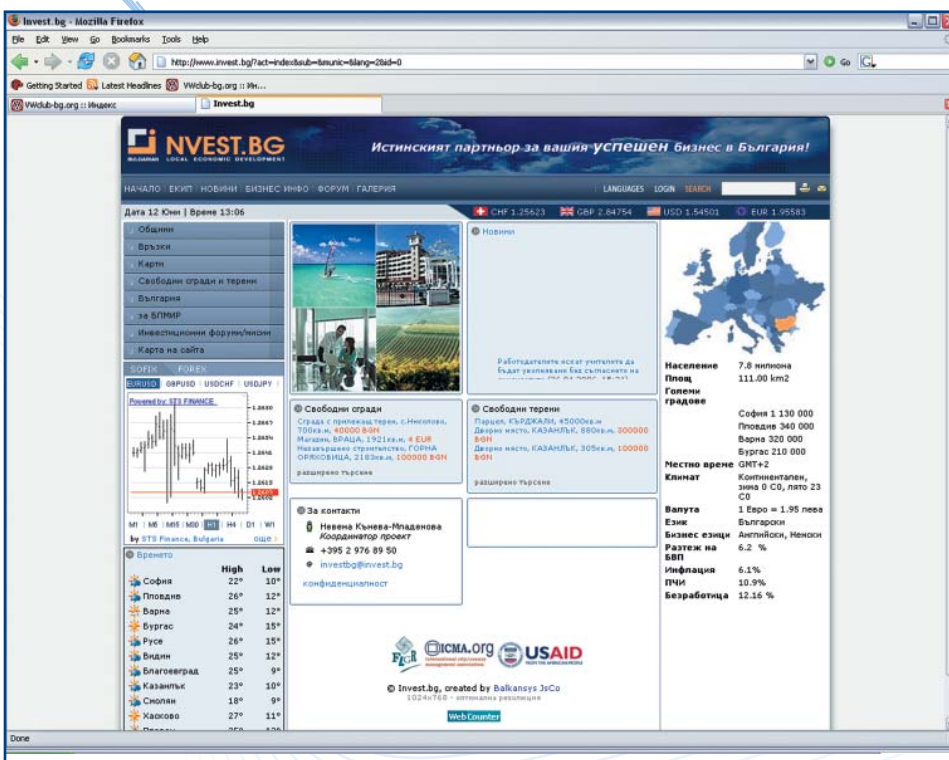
Invest.bg - Mozilla Firefox

File Edit View Go Bookmarks Tools Help

http://www.invest.bg/?act=index&sub=&munic=&lang=2&id=0

Go

Getting Started Latest Headlines VWclub-bg.org :: Ин...

VWclub-bg.org :: Индекс

Invest.bg

NVEST.BG

LOCAL ECONOMIC DEVELOPMENT

Истинският партньор за вашия успешен бизнес в България!

НАЧАЛО ЕКИП НОВИНИ БИЗНЕС ИНФО ФОРУМ ГАЛЕРИЯ

LANGUAGES LOGIN SEARCH

Дата 12 Юни | Време 13:06

CHF 1.25623 GBP 2.84754 USD 1.54501 EUR 1.95583

Общини
Връзки
Карти
Свободни сгради и терени
България
за БПМИР
Инвестиционни форуми/мисии
Карта на сайта

SOFIX FOREX
EURUSD GBPUSD USDCHF USDJPY

Powered by: STS FINANCE

1.2630
1.2607
1.2604
1.2616
1.2620
1.2615
1.2607
1.2608

M1 M5 M15 M30 H1 H4 D1 W1
by STS Finance, Bulgaria още »

Времето

| | High | Low |
|---|---|---|
| София | 22° | 10° |
| Пловдив | 26° | 12° |
| Варна | 25° | 12° |
| Бургас | 24° | 15° |
| Русе | 26° | 15° |
| Видин | 25° | 12° |
| Благоевград | 25° | 9° |
| Казанлък | 23° | 10° |
| Смолян | 18° | 9° |
| Хасково | 27° | 11° |

Новини

Работодателите искат учителите да бъдат уволнявани без съгласието на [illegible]

Свободни сгради
Сграда с прилежащ терен, с.Николово, 700кв.м, 40000 BGN
Магазин, ВРАЦА, 1921кв.м, 4 EUR
Незавършено строителство, ГОРНА ОРЯХОВИЦА, 2183кв.м, 100000 BGN
разширено търсене

Свободни терени
Парцел, КЪРДЖАЛИ, 45000кв.м
Дворно място, КАЗАНЛЪК, 880кв.м, 300000 BGN
Дворно място, КАЗАНЛЪК, 305кв.м, 100000 BGN
разширено търсене

За контакти
Невена Кънева-Младенова
Координатор проект
+395 2 976 89 50
investbg@invest.bg
конфиденциалност

ICMA.org USAID

© Invest.bg, created by Balkansys JsCo
1024x768 - оптимална резолюция

WebCounter

| | |
|---|---|
| Население | 7.8 милиона |
| Площ | 111.00 km2 |
| Големи градове | София 1 130 000 Пловдив 340 000 Варна 320 000 Бургас 210 000 |
| Местно време | GMT+2 |
| Климат | Континентален, зима 0 C0, лято 23 C0 |
| Валута | 1 Евро = 1.95 лева |
| Език | Български |
| Бизнес езици | Английски, Немски |
| Разтеж на БВП | 6.2 % |
| Инфлация | 6.1% |
| ПЧИ | 10.9% |
| Безработица | 12.16 % |

Done